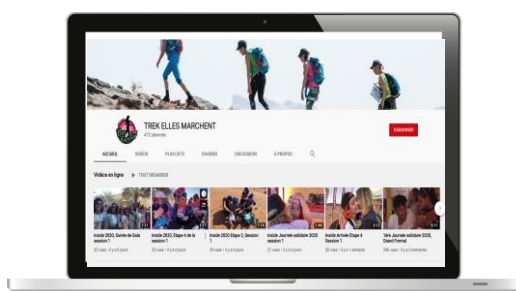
TREK ELLES MARCHENT
472 abonnés

S'ABONNER

ACCUEIL VIDÉOS PLAYLISTS CHAÎNES DISCUSSION À PROPOS

Vidéos en ligne ▶ TOUT REGARDER

Inside 2020, Soirée de Gala session 1
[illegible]

Inside 2020, Etape 4 de la session 1
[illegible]

Inside 2020 Etape 2, Session 1
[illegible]

Inside Journée solidaire 2020 session 1
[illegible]

Inside Arrivée Etape 4 Session 1
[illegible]

Vers Journée solidaire 2020, Grand Format
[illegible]